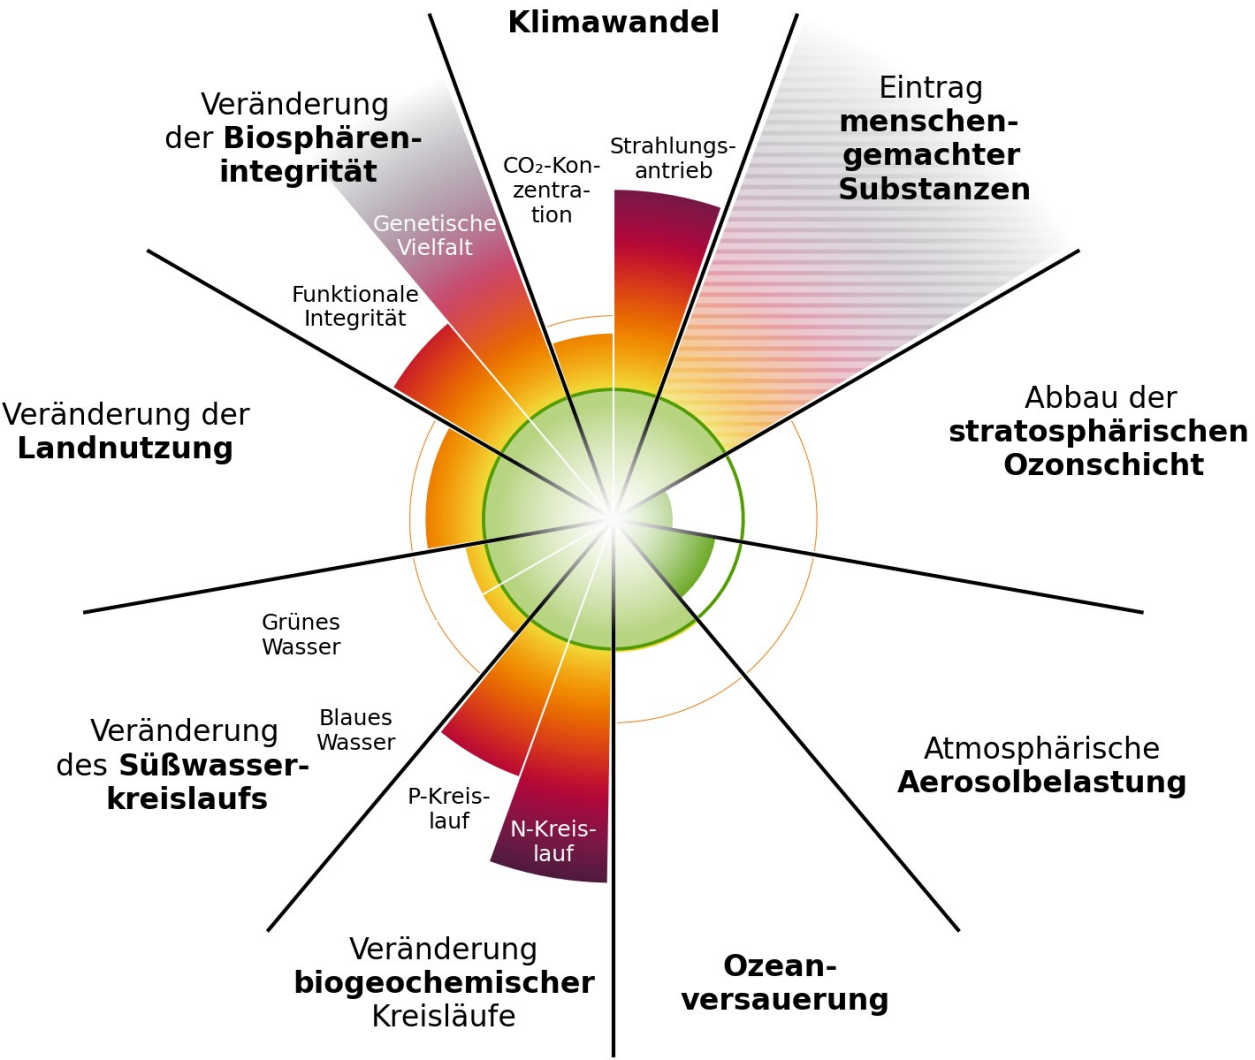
Klimawandel

CO$_2$-Konzentration

Strahlungsantrieb

Eintrag menschengemachter Substanzen

Abbau der stratosphärischen Ozonschicht

Atmosphärische Aerosolbelastung

Ozeanversauerung

Veränderung biogeochemischer Kreisläufe

N-Kreislauf

P-Kreislauf

Veränderung des Süßwasserkreislaufs

Blaues Wasser

Grünes Wasser

Veränderung der Landnutzung

Funktionale Integrität

Genetische Vielfalt

Veränderung der Biosphärenintegrität